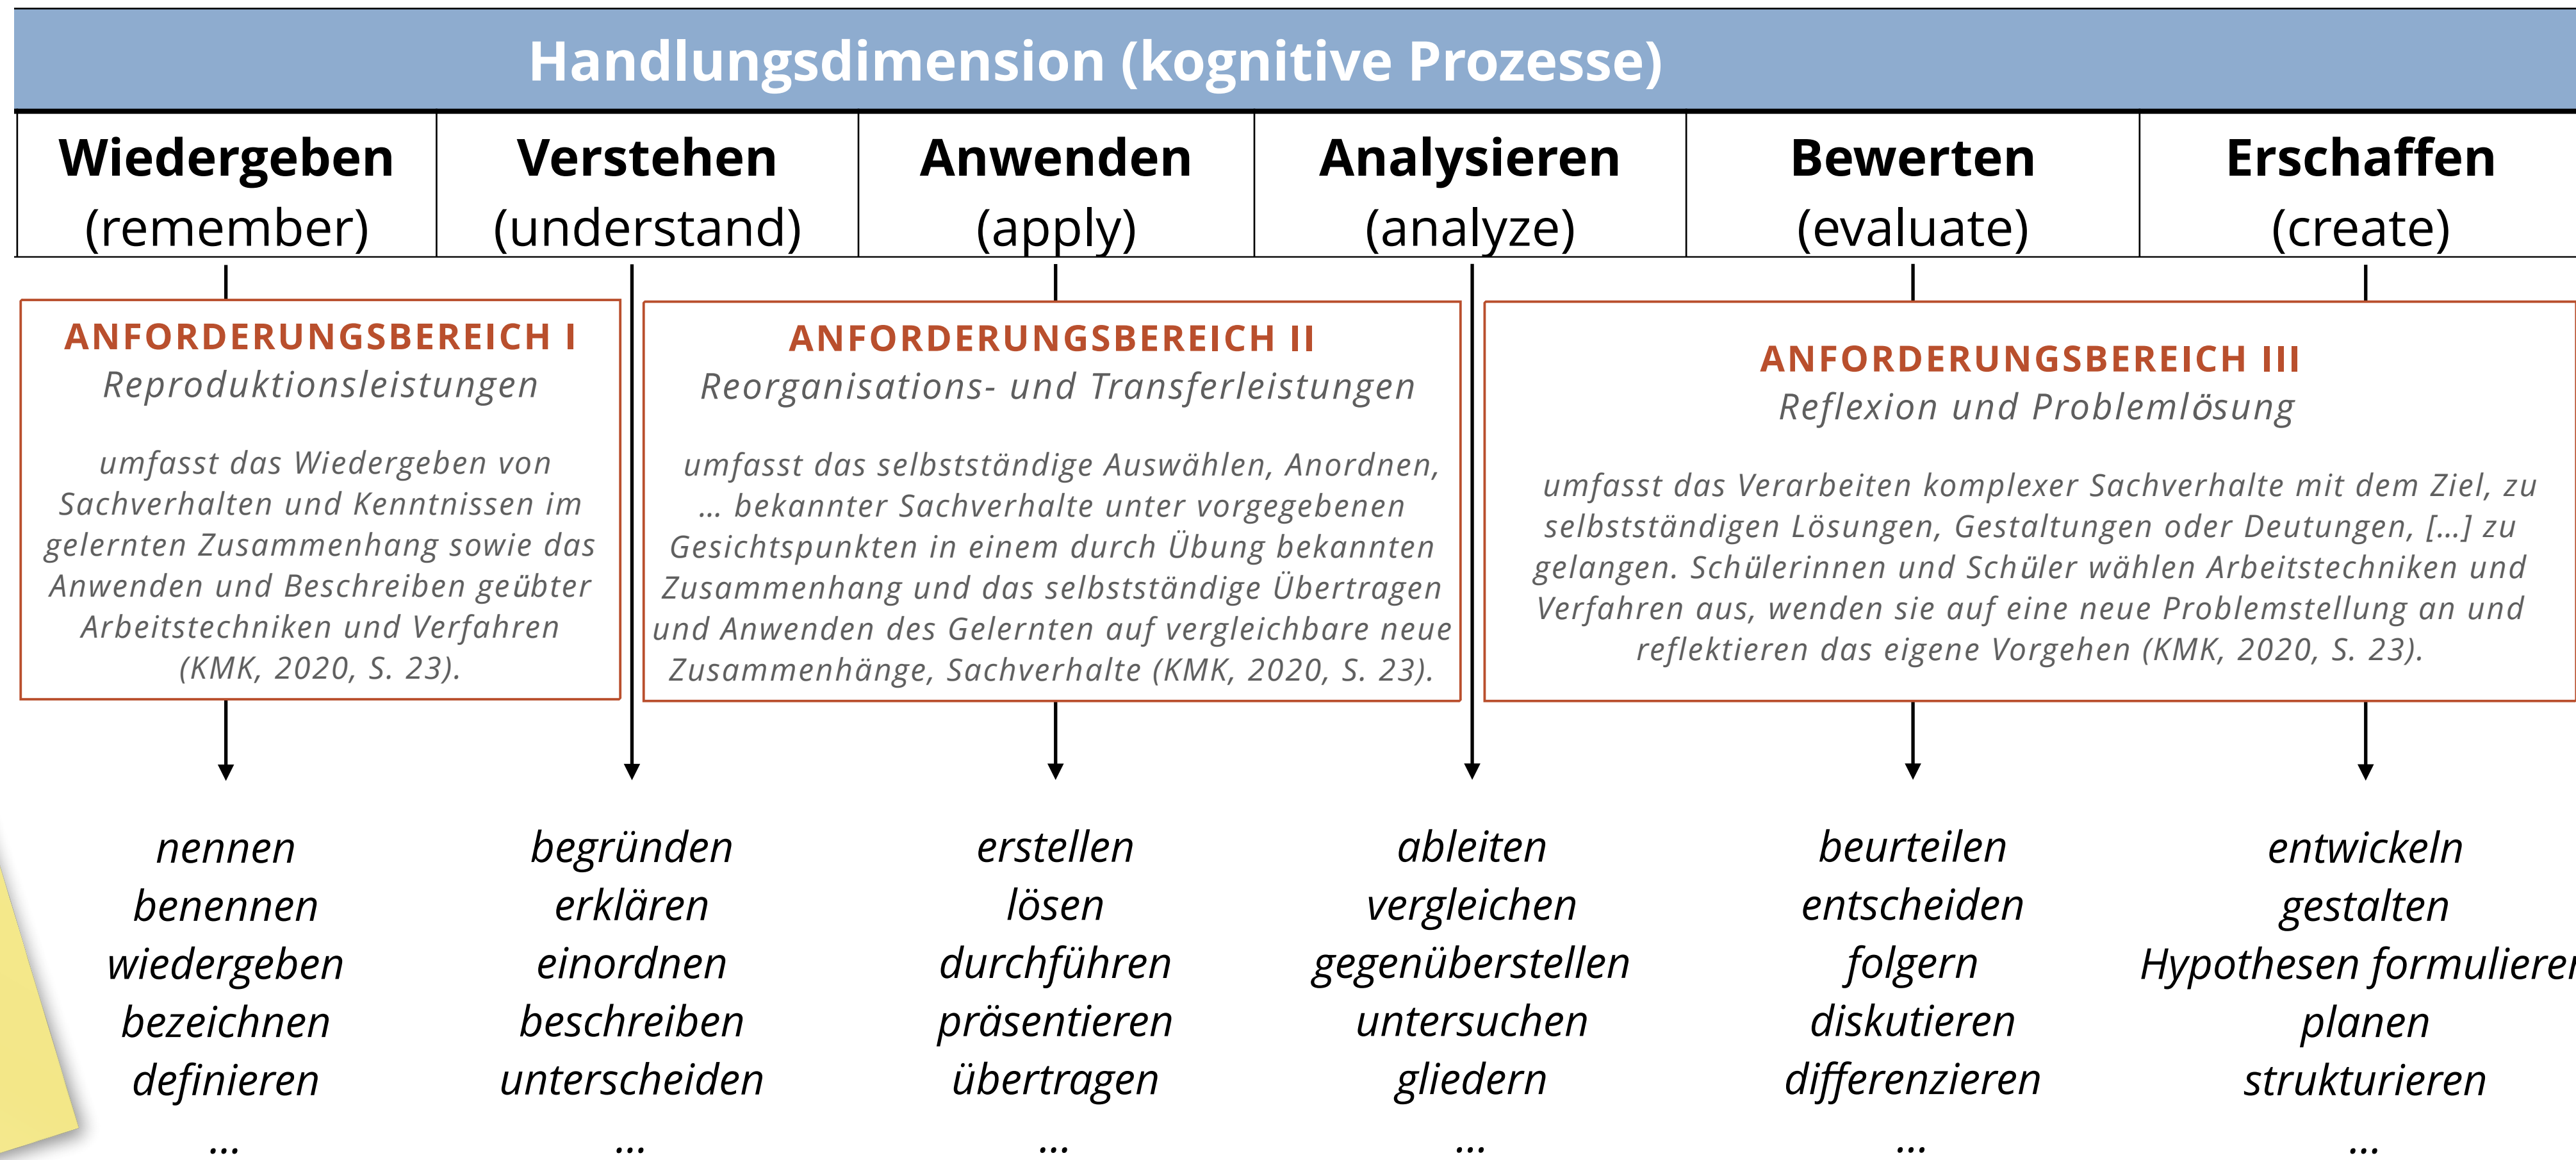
Handlungsdimension (kognitive Prozesse)

| Wiedergeben (remember) | Verstehen (understand) | Anwenden (apply) | Analysieren (analyze) | Bewerten (evaluate) | Erschaffen (create) |
|---|---|---|---|---|---|

ANFORDERUNGSBEREICH I
Reproduktionsleistungen

umfasst das Wiedergeben von Sachverhalten und Kenntnissen im gelernten Zusammenhang sowie das Anwenden und Beschreiben geübter Arbeitstechniken und Verfahren (KMK, 2020, S. 23).

ANFORDERUNGSBEREICH II
Reorganisations- und Transferleistungen

umfasst das selbstständige Auswählen, Anordnen, … bekannter Sachverhalte unter vorgegebenen Gesichtspunkten in einem durch Übung bekannten Zusammenhang und das selbstständige Übertragen und Anwenden des Gelernten auf vergleichbare neue Zusammenhänge, Sachverhalte (KMK, 2020, S. 23).

ANFORDERUNGSBEREICH III
Reflexion und Problemlösung

umfasst das Verarbeiten komplexer Sachverhalte mit dem Ziel, zu selbstständigen Lösungen, Gestaltungen oder Deutungen, […] zu gelangen. Schülerinnen und Schüler wählen Arbeitstechniken und Verfahren aus, wenden sie auf eine neue Problemstellung an und reflektieren das eigene Vorgehen (KMK, 2020, S. 23).

nennen
benennen
wiedergeben
bezeichnen
definieren
…

begründen
erklären
einordnen
beschreiben
unterscheiden
…

erstellen
lösen
durchführen
präsentieren
übertragen
…

ableiten
vergleichen
gegenüberstellen
untersuchen
gliedern
…

beurteilen
entscheiden
folgern
diskutieren
differenzieren
…

entwickeln
gestalten
Hypothesen formulieren
planen
strukturieren
…